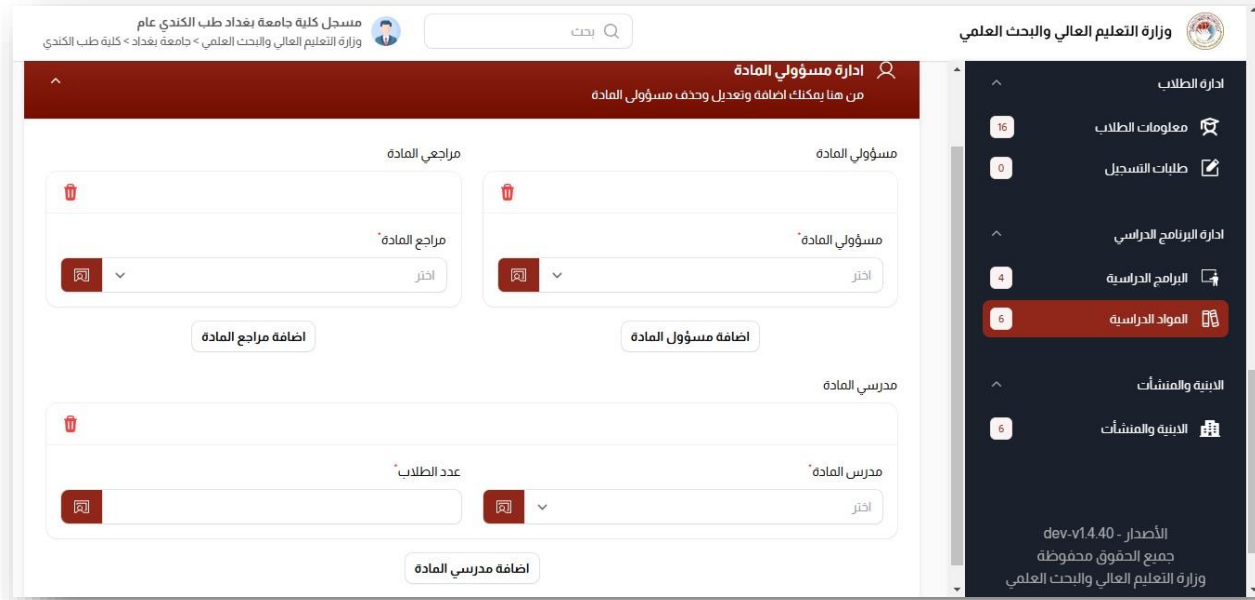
وزارة التعليم العالي والبحث العلمي

بحث

مسجل كلية جامعة بغداد طب الكندي عام
وزارة التعليم العالي والبحث العلمي > جامعة بغداد > كلية طب الكندي

ادارة الطلاب
معلومات الطلاب 16
طلبات التسجيل 0

ادارة البرنامج الدراسي
البرامج الدراسية 4
المواد الدراسية 6

الابنية والمنشآت
الابنية والمنشآت 6

الأصدار - dev-v1.4.40
جميع الحقوق محفوظة
وزارة التعليم العالي والبحث العلمي

ادارة مسؤولي المادة
من هنا يمكنك اضافة وتعديل وحذف مسؤولي المادة

مسؤولي المادة
مسؤولي المادة*
اختر
اضافة مسؤول المادة

مراجعي المادة
مراجع المادة*
اختر
اضافة مراجع المادة

مدرسي المادة
مدرس المادة*
اختر
عدد الطلاب*
اضافة مدرسي المادة